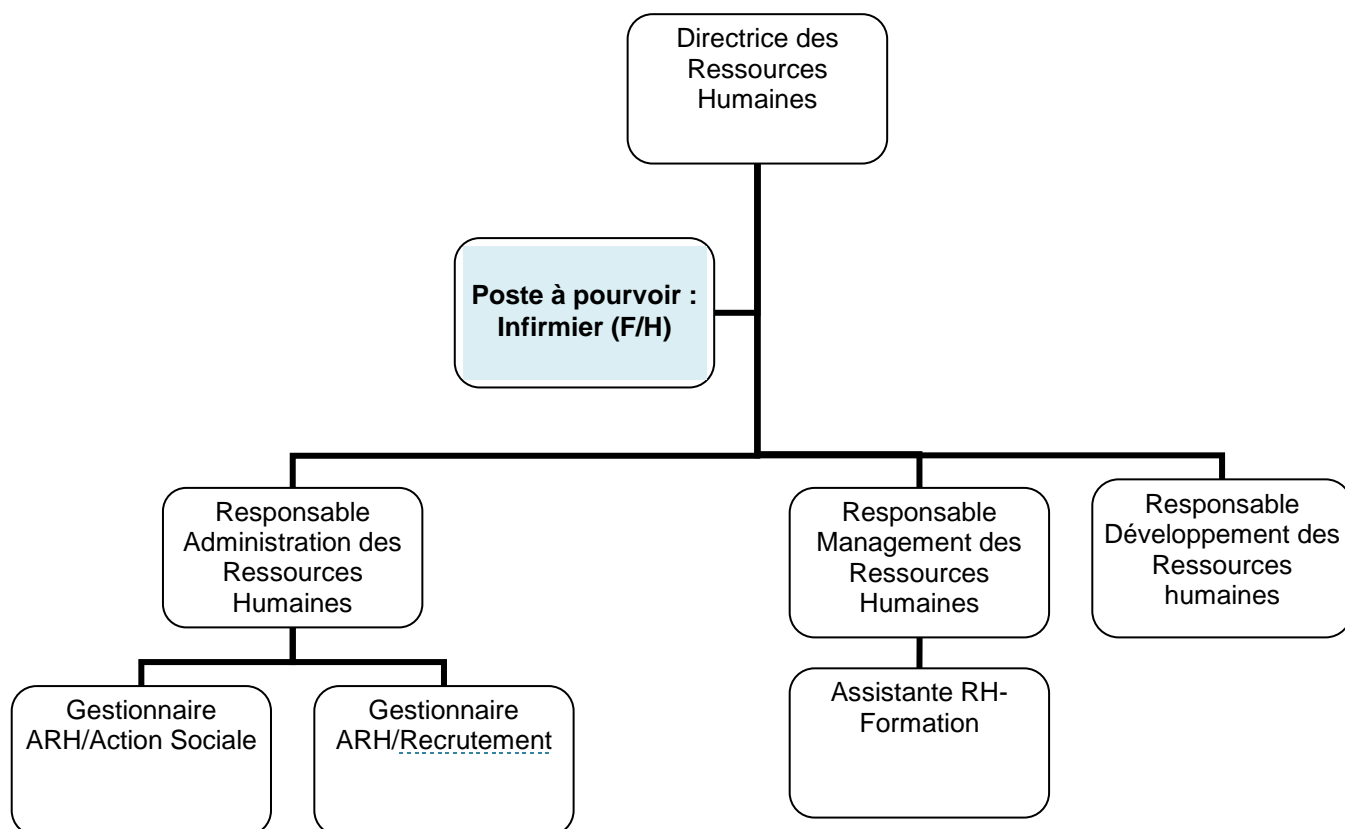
Directrice des Ressources Humaines

**Poste à pourvoir : Infirmier (F/H)**

Responsable Administration des Ressources Humaines

Responsable Management des Ressources Humaines

Responsable Développement des Ressources humaines

Gestionnaire ARH/Action Sociale

Gestionnaire ARH/Recrutement

Assistante RH-Formation